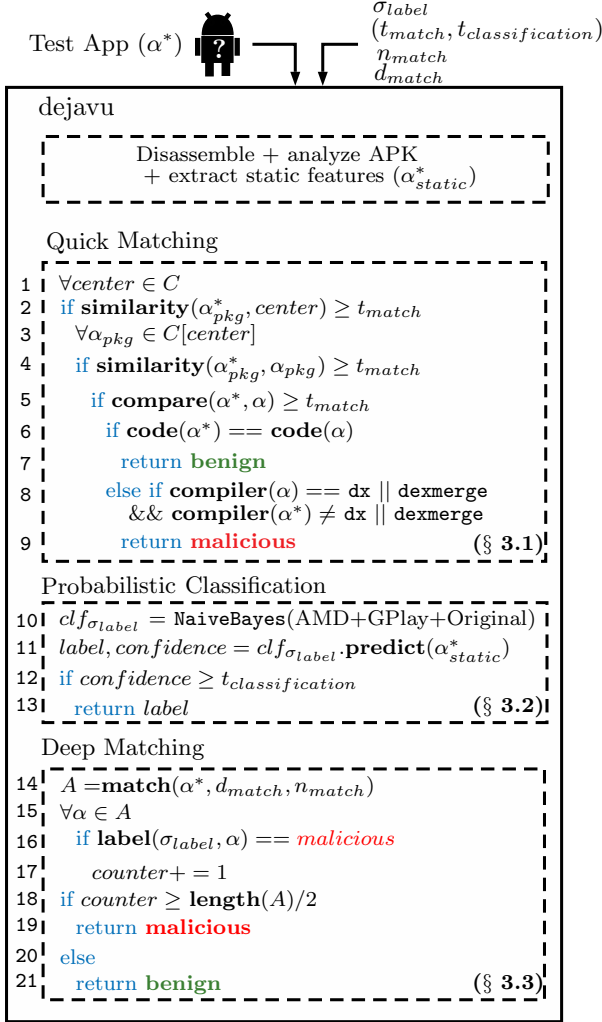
Test App ($\alpha^*$)

$\sigma_{label}$
$(t_{match}, t_{classification})$
$n_{match}$
$d_{match}$

dejavu

Disassemble + analyze APK + extract static features ($\alpha^*_{static}$)

Quick Matching

1 $\forall center \in C$
2 if **similarity**($\alpha^*_{pkg}, center$) $\geq t_{match}$
3 $\forall \alpha_{pkg} \in C[center]$
4 if **similarity**($\alpha^*_{pkg}, \alpha_{pkg}$) $\geq t_{match}$
5 if **compare**($\alpha^*, \alpha$) $\geq t_{match}$
6 if **code**($\alpha^*$) == **code**($\alpha$)
7 return **benign**
8 else if **compiler**($\alpha$) == dx || dexmerge && **compiler**($\alpha^*$) $\neq$ dx || dexmerge
9 return **malicious**
(§ **3.1**)

Probabilistic Classification

10 $clf_{\sigma_{label}}$ = NaiveBayes(AMD+GPlay+Original)
11 $label, confidence = clf_{\sigma_{label}}$.**predict**($\alpha^*_{static}$)
12 if $confidence \geq t_{classification}$
13 return $label$
(§ **3.2**)

Deep Matching

14 $A$ =**match**($\alpha^*, d_{match}, n_{match}$)
15 $\forall \alpha \in A$
16 if **label**($\sigma_{label}, \alpha$) == $malicious$
17 $counter$+ = 1
18 if $counter \geq$ **length**($A$)/2
19 return **malicious**
20 else
21 return **benign**
(§ **3.3**)